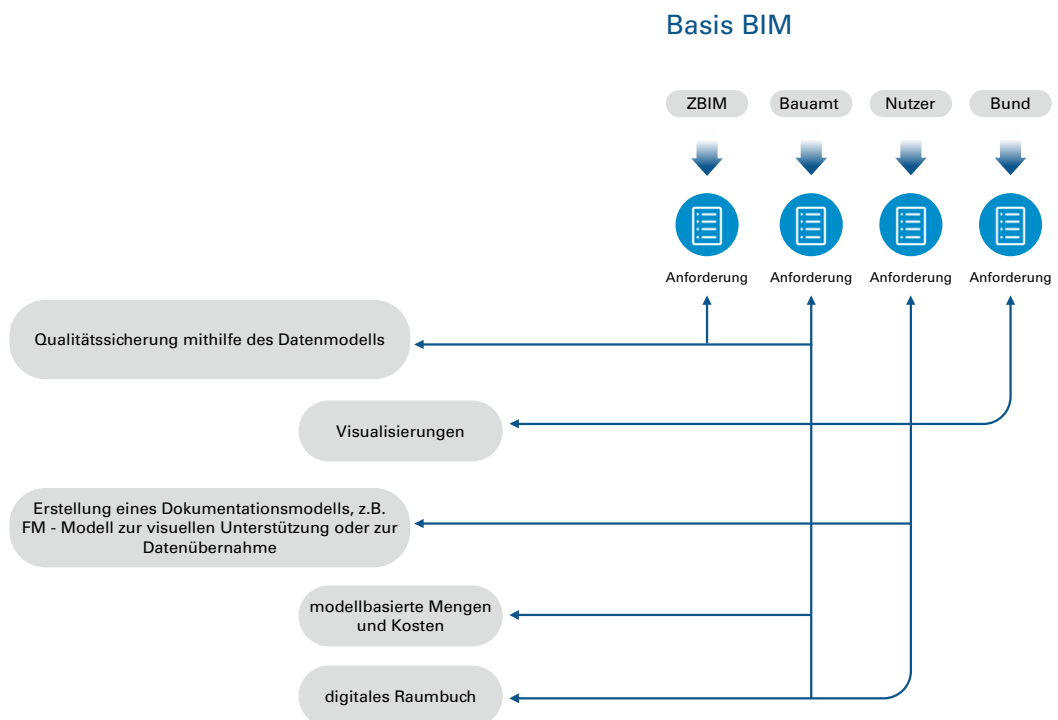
Basis BIM

ZBIM

Bauamt

Nutzer

Bund

Anforderung

Anforderung

Anforderung

Anforderung

Qualitätssicherung mithilfe des Datenmodells

Visualisierungen

Erstellung eines Dokumentationsmodells, z.B. FM - Modell zur visuellen Unterstützung oder zur Datenübernahme

modellbasierte Mengen und Kosten

digitales Raumbuch